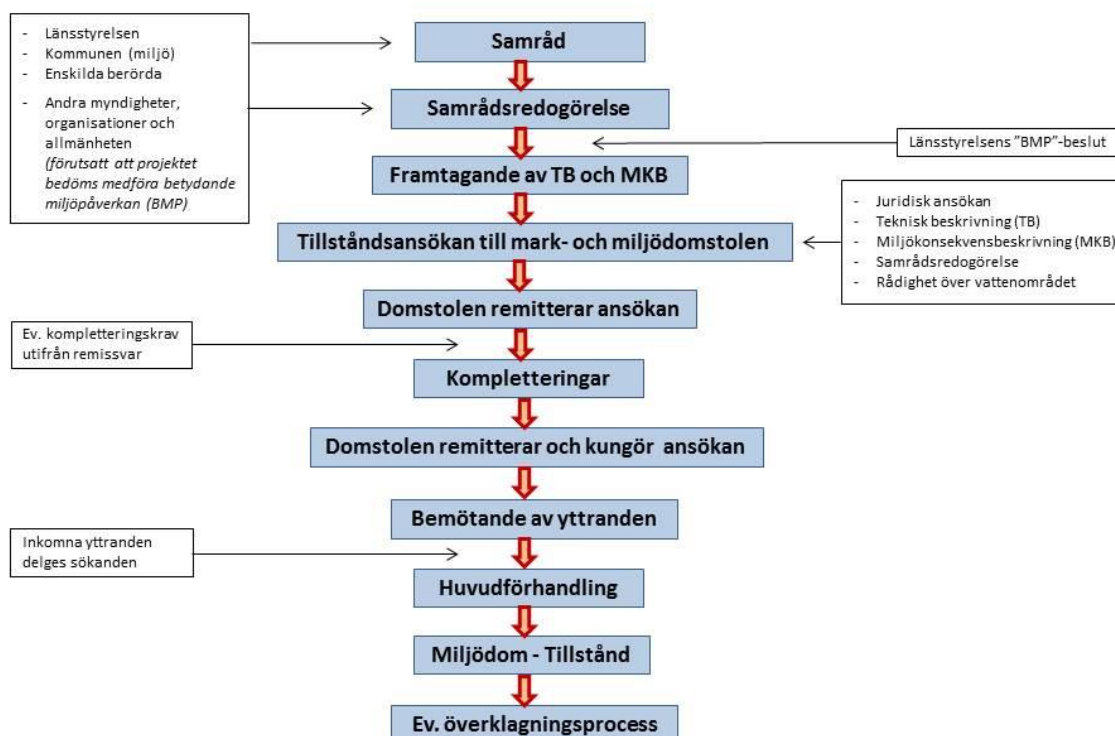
- Länsstyrelsen
- Kommunen (miljö)
- Enskilda berörda
- Andra myndigheter, organisationer och allmänheten *(förutsatt att projektet bedöms medföra betydande miljöpåverkan (BMP)*

Samråd

Samrådsredogörelse

Länsstyrelsens "BMP"-beslut

Framtagande av TB och MKB

- Juridisk ansökan
- Teknisk beskrivning (TB)
- Miljökonsekvensbeskrivning (MKB)
- Samrådsredogörelse
- Rådighet över vattenområdet

Tillståndsansökan till mark- och miljödomstolen

Domstolen remitterar ansökan

Ev. kompletteringskrav utifrån remissvar

Kompletteringar

Domstolen remitterar och kungör ansökan

Bemötande av yttranden

Inkomna yttranden delges sökanden

Huvudförhandling

Miljödom - Tillstånd

Ev. överklagningsprocess